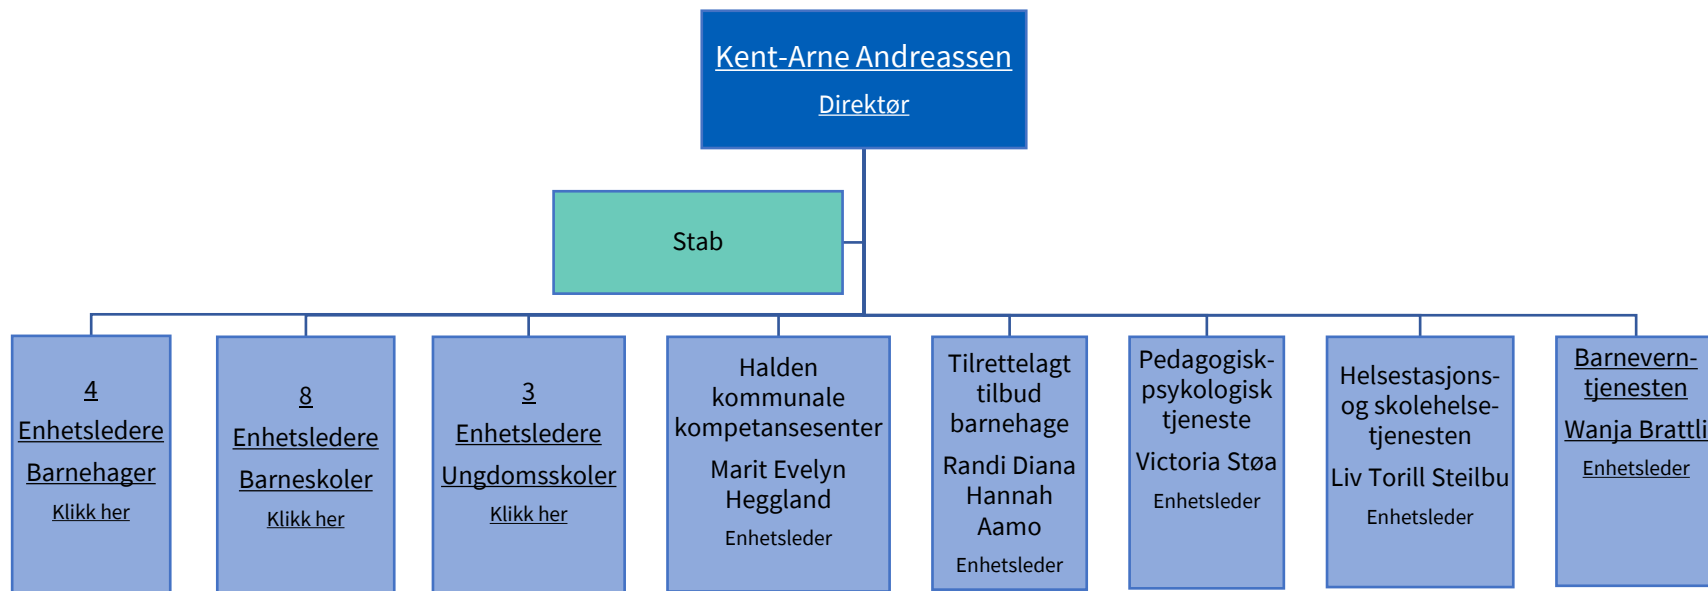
Kent-Arne Andreassen
Direktør

Stab

4
Enhetsledere
Barnehager
Klikk her

8
Enhetsledere
Barneskoler
Klikk her

3
Enhetsledere
Ungdomsskoler
Klikk her

Halden kommunale kompetansesenter
Marit Evelyn Heggland
Enhetsleder

Tilrettelagt tilbud barnehage
Randi Diana Hannah Aamo
Enhetsleder

Pedagogisk-psykologisk tjeneste
Victoria Støa
Enhetsleder

Helsestasjons- og skolehelse-tjenesten
Liv Torill Steilbu
Enhetsleder

Barnevern-tjenesten
Wanja Brattli
Enhetsleder